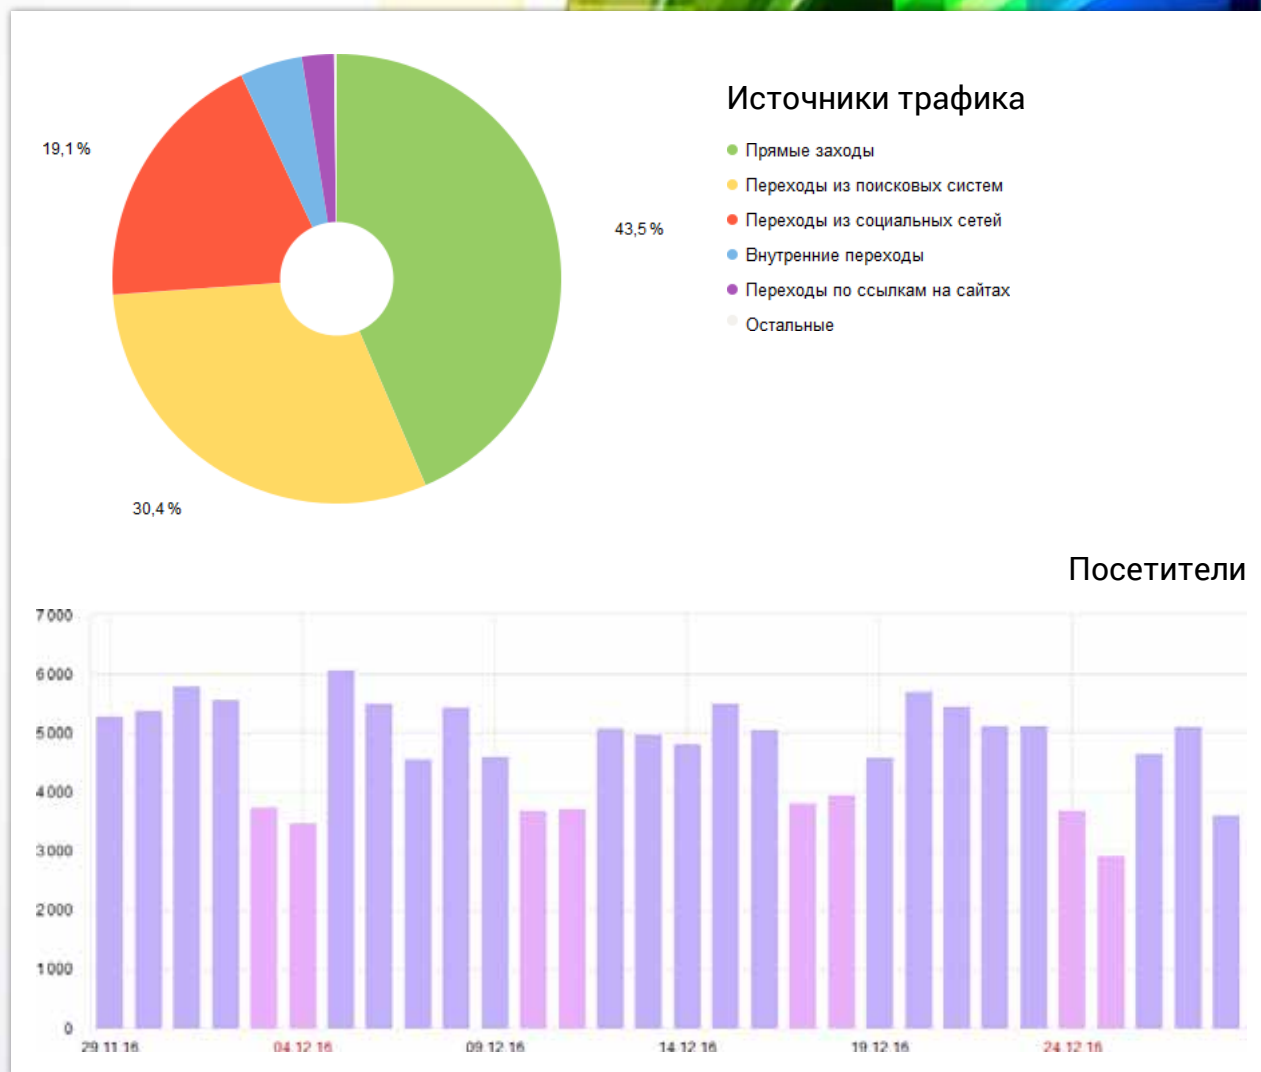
19,1 %

43,5 %

30,4 %

Источники трафика

Прямые заходы
Переходы из поисковых систем
Переходы из социальных сетей
Внутренние переходы
Переходы по ссылкам на сайтах
Остальные

Посетители

7 000
6 000
5 000
4 000
3 000
2 000
1 000
0

29.11.16
04.12.16
09.12.16
14.12.16
19.12.16
24.12.16